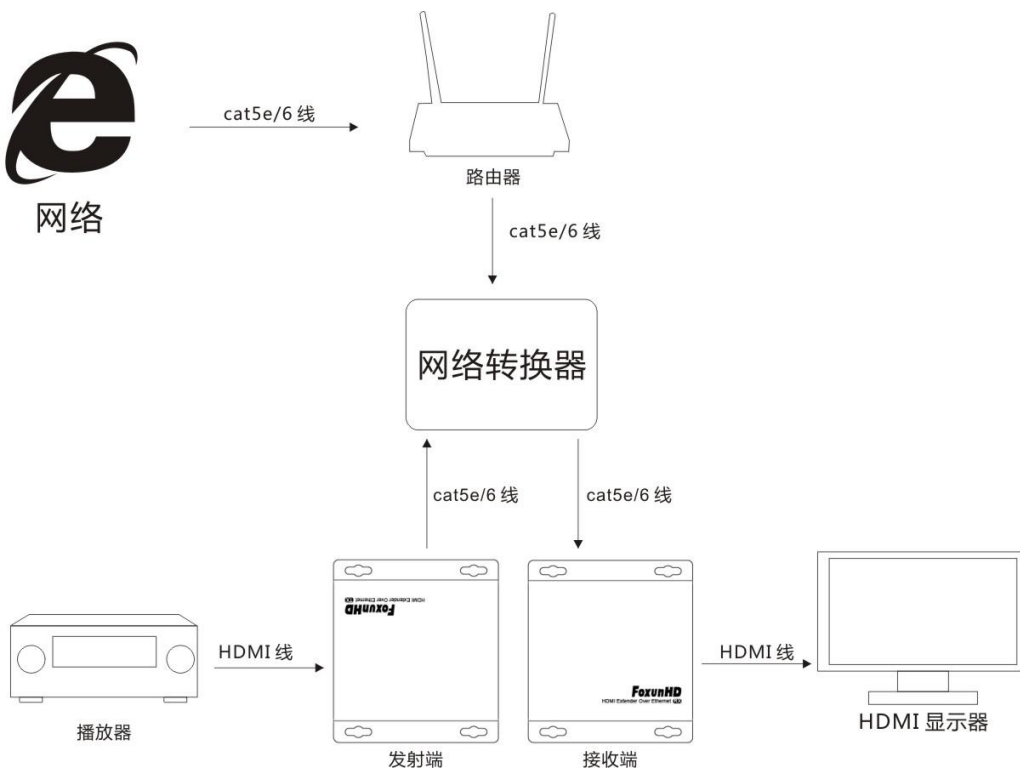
网络

cat5e/6 线

路由器

cat5e/6 线

网络转换器

cat5e/6 线

cat5e/6 线

FoxunHD
HDMI Extender Over Ethernet TX

FoxunHD
HDMI Extender Over Ethernet RX

HDMI 线

HDMI 线

播放器

发射端

接收端

HDMI 显示器